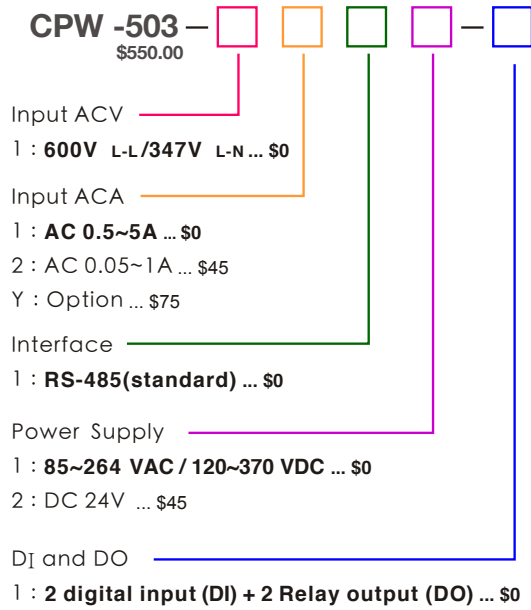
CPW -503 – – 
$550.00

Input ACV
1 : 600V L-L/347V L-N ... $0

Input ACA
1 : AC 0.5~5A ... $0
2 : AC 0.05~1A ... $45
Y : Option ... $75

Interface
1 : RS-485(standard) ... $0

Power Supply
1 : 85~264 VAC / 120~370 VDC ... $0
2 : DC 24V ... $45

DI and DO
1 : 2 digital input (DI) + 2 Relay output (DO) ... $0